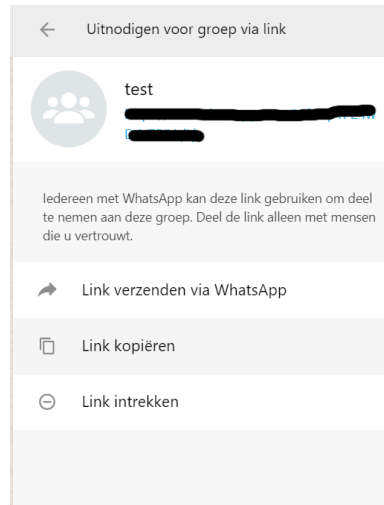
Uitnodigen voor groep via link

test

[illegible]

Iedereen met WhatsApp kan deze link gebruiken om deel te nemen aan deze groep. Deel de link alleen met mensen die u vertrouwt.

Link verzenden via WhatsApp

Link kopiëren

Link intrekken